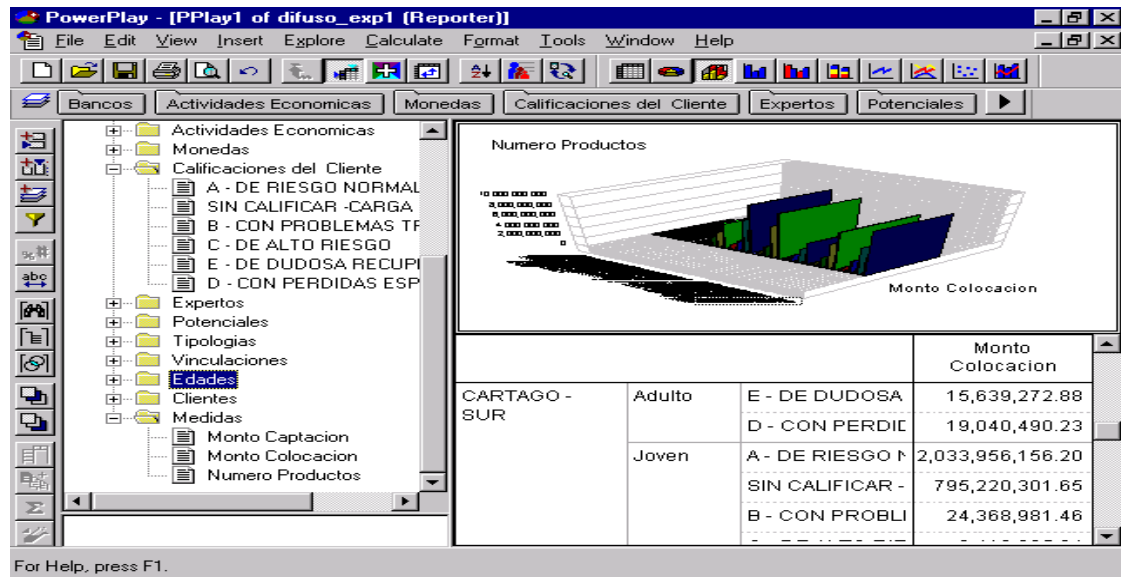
PowerPlay - [PPlay1 of difuso_exp1 (Reporter)]

File Edit View Insert Explore Calculate Format Tools Window Help

Bancos | Actividades Economicas | Monedas | Calificaciones del Cliente | Expertos | Potenciales

Actividades Economicas
Monedas
Calificaciones del Cliente
A - DE RIESGO NORMAL
SIN CALIFICAR -CARGA
B - CON PROBLEMAS TF
C - DE ALTO RIESGO
E - DE DUDOSA RECUPI
D - CON PERDIDAS ESP
Expertos
Potenciales
Tipologias
Vinculaciones
Edades
Clientes
Medidas
Monto Captacion
Monto Colocacion
Numero Productos

Numero Productos

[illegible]
Monto Colocacion

| | | | Monto Colocacion |
|---|---|---|---|
| CARTAGO - SUR | Adulto | E - DE DUDOSA | 15,639,272.88 |
| | | D - CON PERDIC | 19,040,490.23 |
| | Joven | A - DE RIESGO N | 2,033,956,156.20 |
| | | SIN CALIFICAR - | 795,220,301.65 |
| | | B - CON PROBLI | 24,368,981.46 |

For Help, press F1.